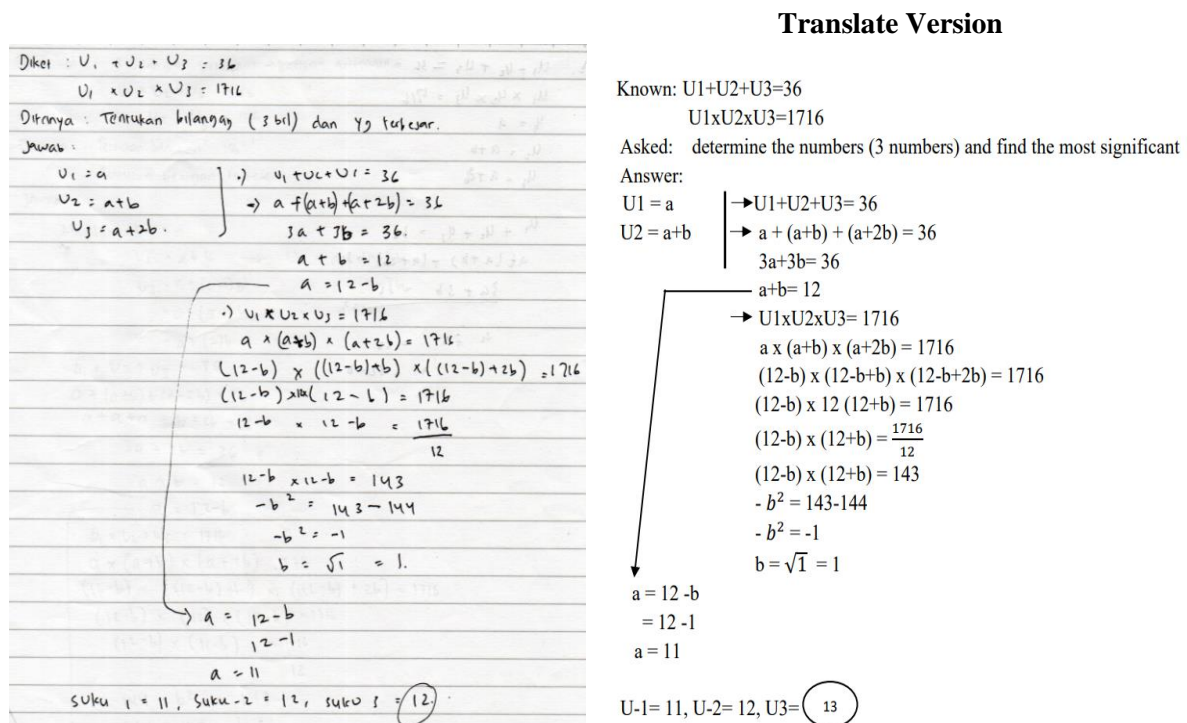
Diket : $U_1 + U_2 + U_3 = 36$
$U_1 \times U_2 \times U_3 = 1716$
Ditanya : Tentukan bilangan (3 bil) dan yg terbesar.
Jawab :
$U_1 = a$
$U_2 = a+b$
$U_3 = a+2b$.
.) $U_1 + U_2 + U_3 = 36$
$\to a + (a+b) + (a+2b) = 36$
$3a + 3b = 36$.
$a + b = 12$
$a = 12 - b$
.) $U_1 \times U_2 \times U_3 = 1716$
$a \times (a+b) \times (a+2b) = 1716$
$(12-b) \times ((12-b)+b) \times ((12-b)+2b) = 1716$
$(12-b) \times (12-b) = 1716$
$12-b \times 12-b = \frac{1716}{12}$
$12-b \times 12-b = 143$
$-b^2 = 143 - 144$
$-b^2 = -1$
$b = \sqrt{1} = 1$.
$\to a = 12 - b$
$12 - 1$
$a = 11$
suku 1 = 11, suku-2 = 12, suku 3 = 12.

Translate Version

Known: U1+U2+U3=36
U1xU2xU3=1716
Asked: determine the numbers (3 numbers) and find the most significant
Answer:
U1 = a
U2 = a+b
$\to$U1+U2+U3= 36
$\to$ a + (a+b) + (a+2b) = 36
3a+3b= 36
a+b= 12
$\to$ U1xU2xU3= 1716
a x (a+b) x (a+2b) = 1716
(12-b) x (12-b+b) x (12-b+2b) = 1716
(12-b) x 12 (12+b) = 1716
(12-b) x (12+b) = $\frac{1716}{12}$
(12-b) x (12+b) = 143
- $b^2$ = 143-144
- $b^2$ = -1
b = $\sqrt{1}$ = 1
a = 12 -b
= 12 -1
a = 11

U-1= 11, U-2= 12, U3= 13